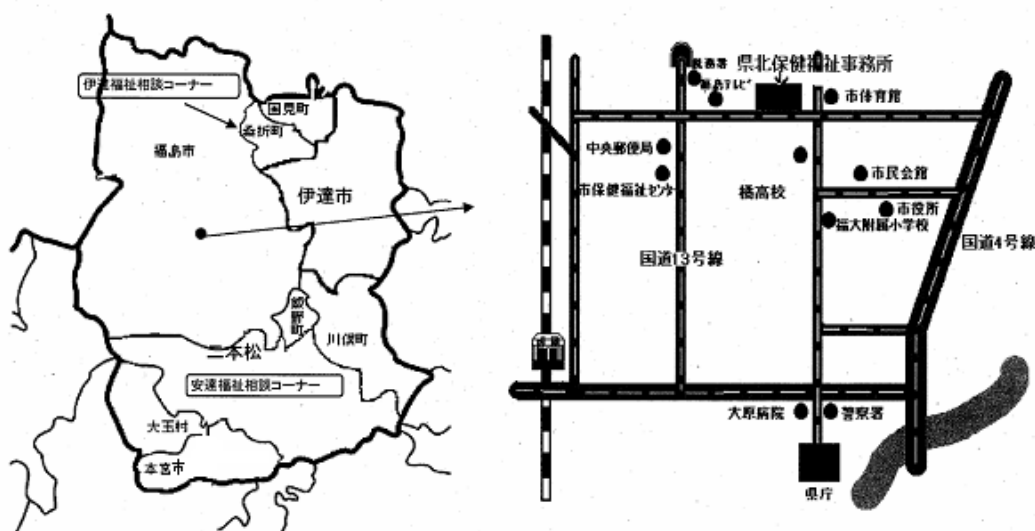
伊達福祉相談コーナー

国見町

桑折町

福島市

伊達市

飯野町

川俣町

二本松

安達福祉相談コーナー

大玉村

本宮市

県北保健福祉事務所

民報社

福島テレビ

市体育館

中央郵便局

市保健福祉センター

橘高校

市民会館

市役所

福大附属小学校

国道13号線

国道4号線

大原病院

警察署

県庁